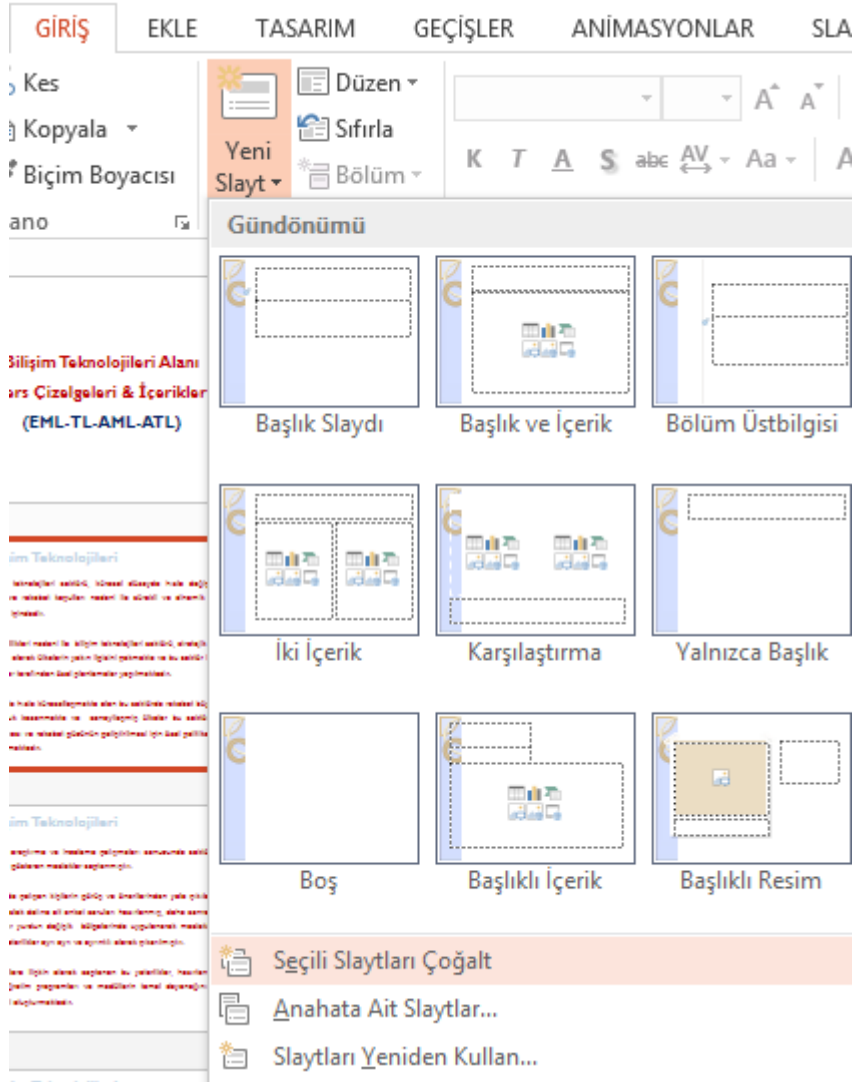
GİRİŞ EKLE TASARIM GEÇİŞLER ANİMASYONLAR SLA

Kes
Kopyala
Biçim Boyacısı
ano

Yeni Slayt
Düzen
Sıfırla
Bölüm

K T A S abc AV Aa

Bilişim Teknolojileri Alanı
ars Çizelgeleri & İçerikler
(EML-TL-AML-ATL)

im Teknolojileri

im Teknolojileri

Gündönümü

Başlık Slaydı
Başlık ve İçerik
Bölüm Üstbilgisi
İki İçerik
Karşılaştırma
Yalnızca Başlık
Boş
Başlıklı İçerik
Başlıklı Resim

Seçili Slaytları Çoğalt
Anahata Ait Slaytlar...
Slaytları Yeniden Kullan...